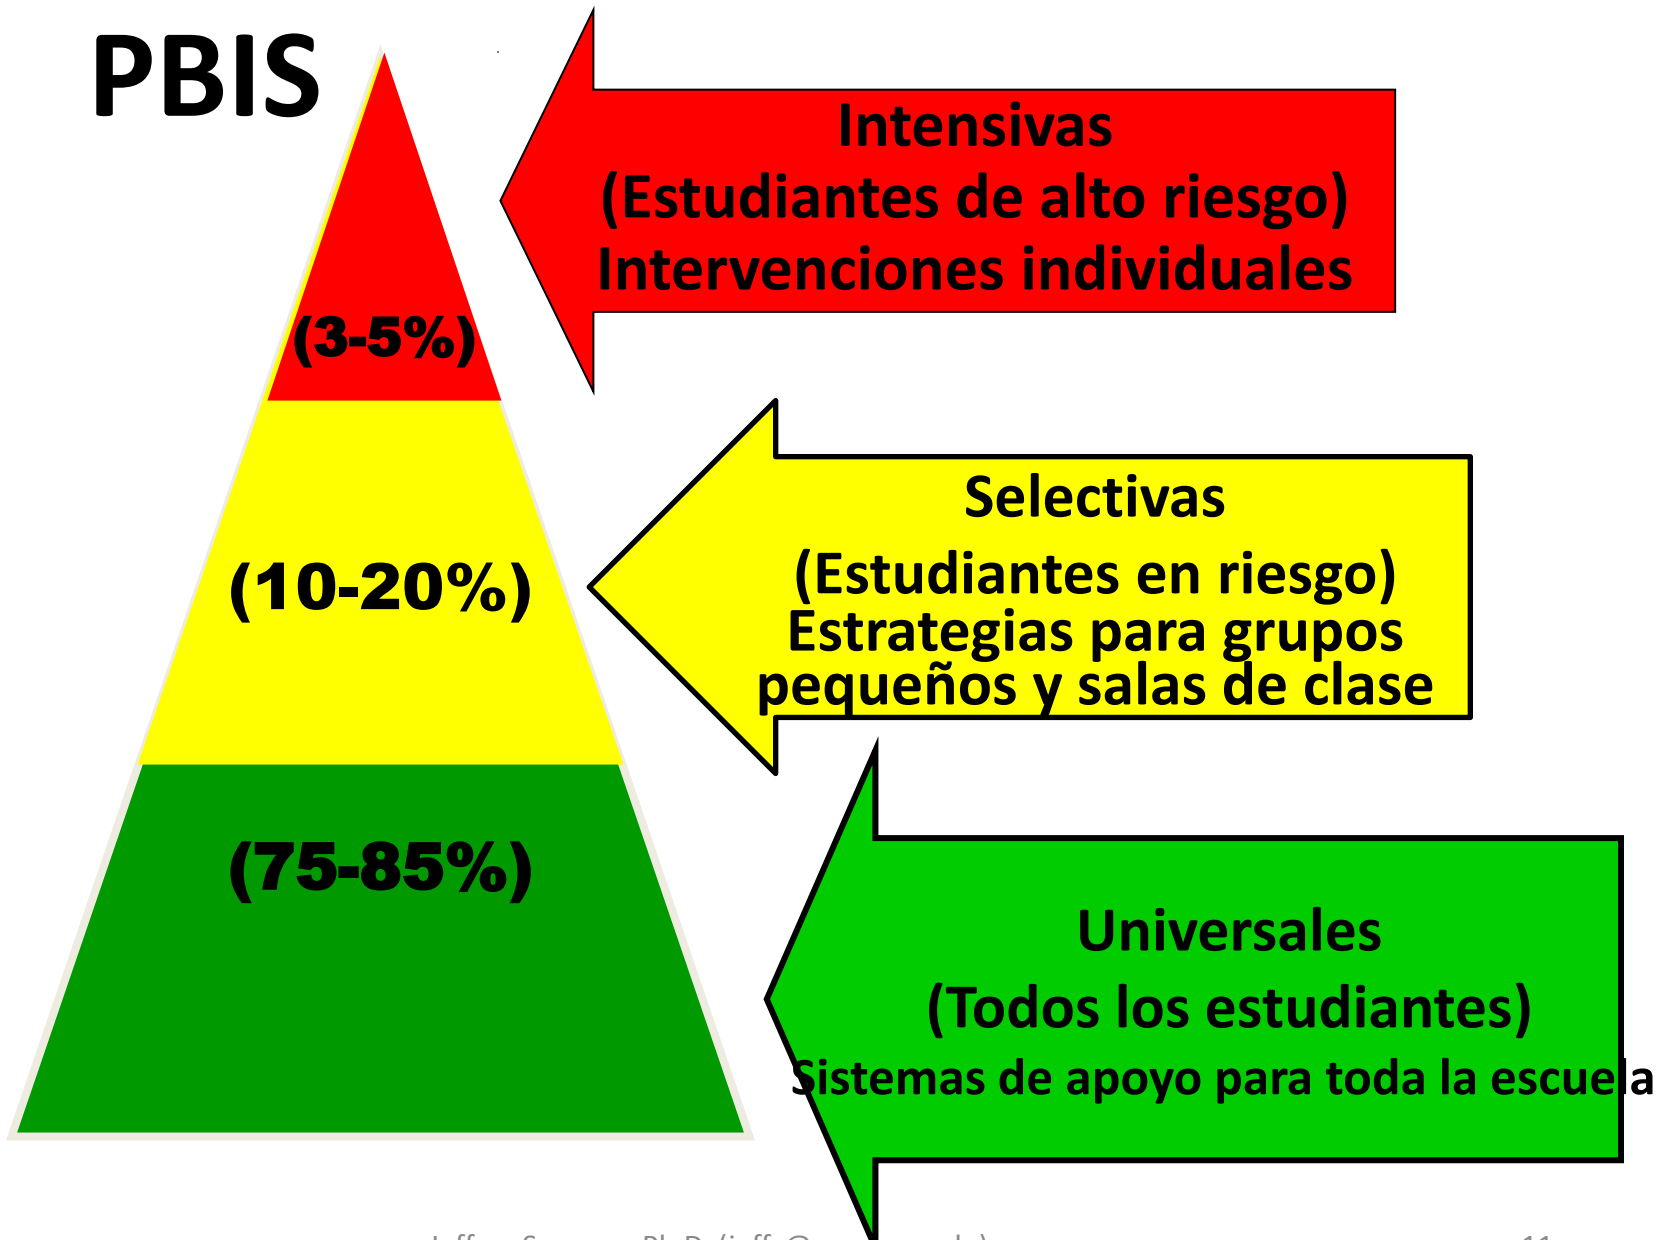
PBIS

(3-5%)

(10-20%)

(75-85%)

Intensivas
(Estudiantes de alto riesgo)
Intervenciones individuales

Selectivas
(Estudiantes en riesgo)
Estrategias para grupos pequeños y salas de clase

Universales
(Todos los estudiantes)
Sistemas de apoyo para toda la escuela

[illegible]